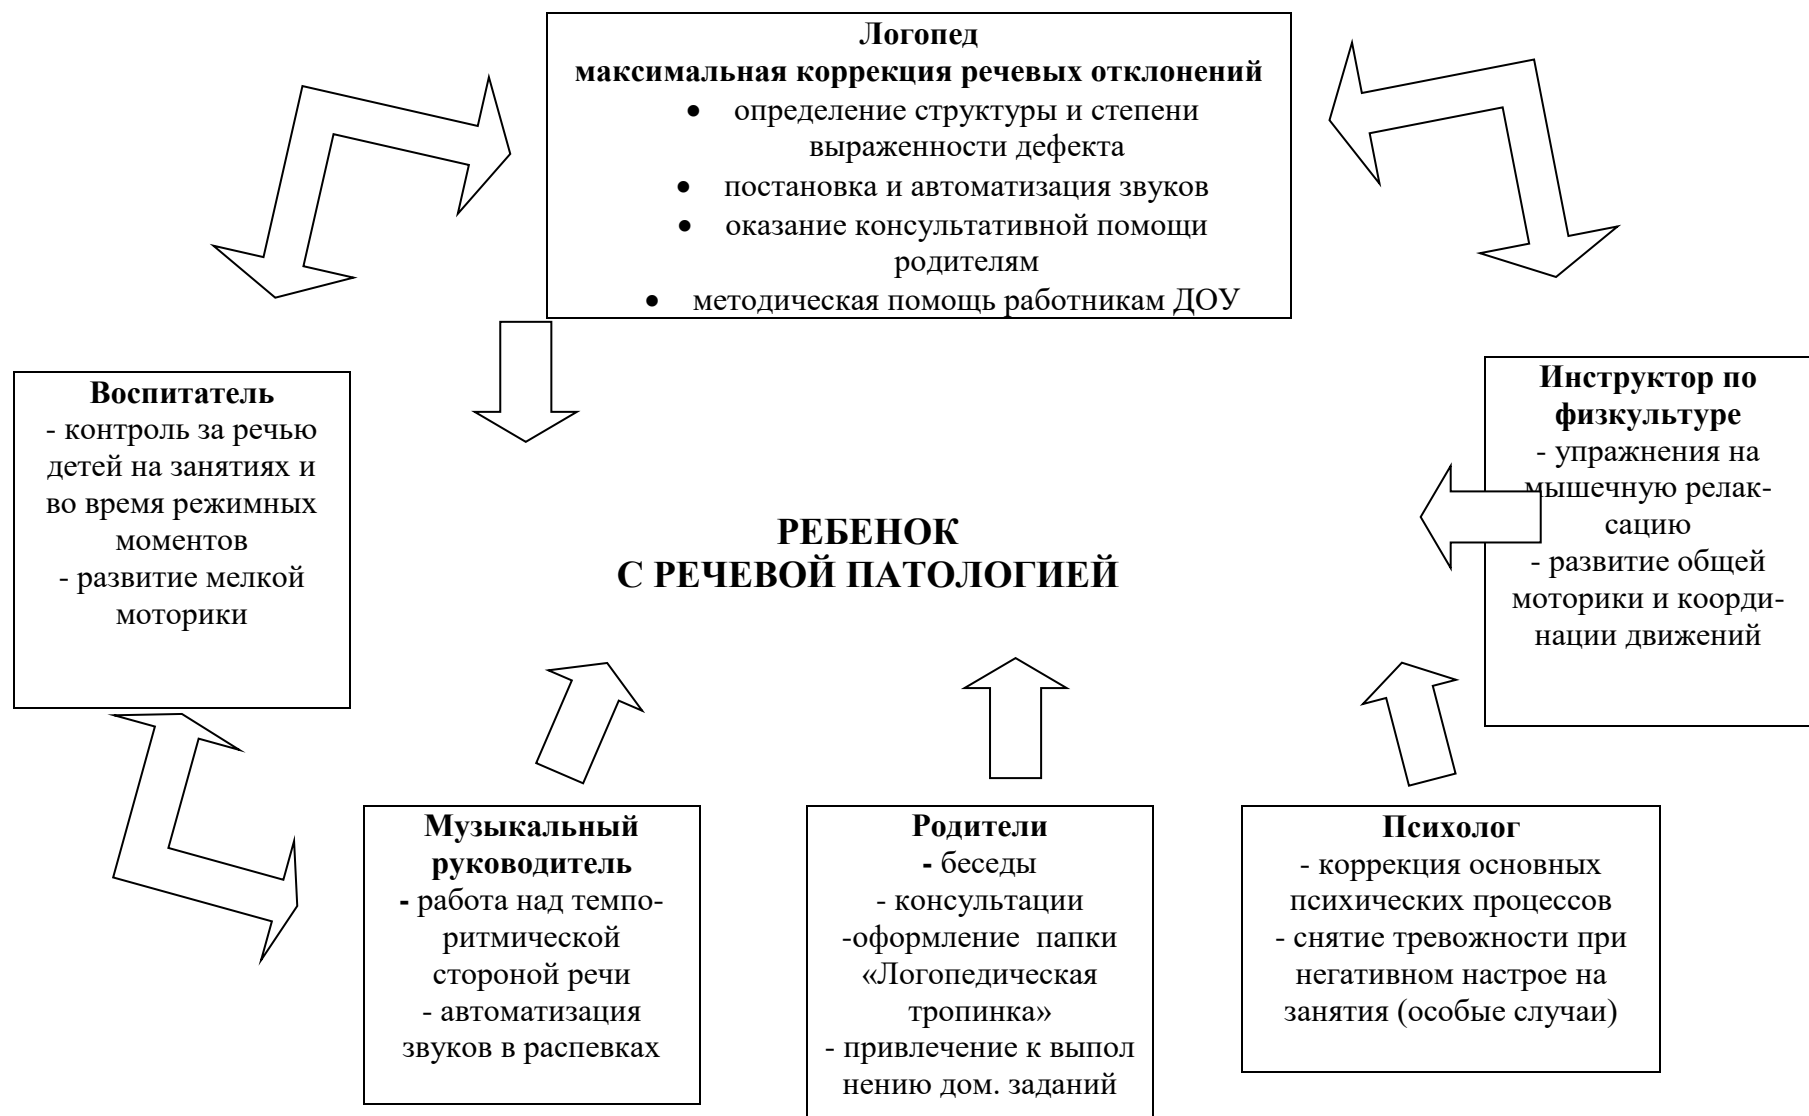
**Логопед**
**максимальная коррекция речевых отклонений**
- определение структуры и степени выраженности дефекта
- постановка и автоматизация звуков
- оказание консультативной помощи родителям
- методическая помощь работникам ДОУ

**Воспитатель**
- контроль за речью детей на занятиях и во время режимных моментов
- развитие мелкой моторики

**РЕБЕНОК С РЕЧЕВОЙ ПАТОЛОГИЕЙ**

**Инструктор по физкультуре**
- упражнения на мышечную релаксацию
- развитие общей моторики и координации движений

**Музыкальный руководитель**
- работа над темпо-ритмической стороной речи
- автоматизация звуков в распевках

**Родители**
- беседы
- консультации
-оформление папки «Логопедическая тропинка»
- привлечение к выпол нению дом. заданий

**Психолог**
- коррекция основных психических процессов
- снятие тревожности при негативном настрое на занятия (особые случаи)